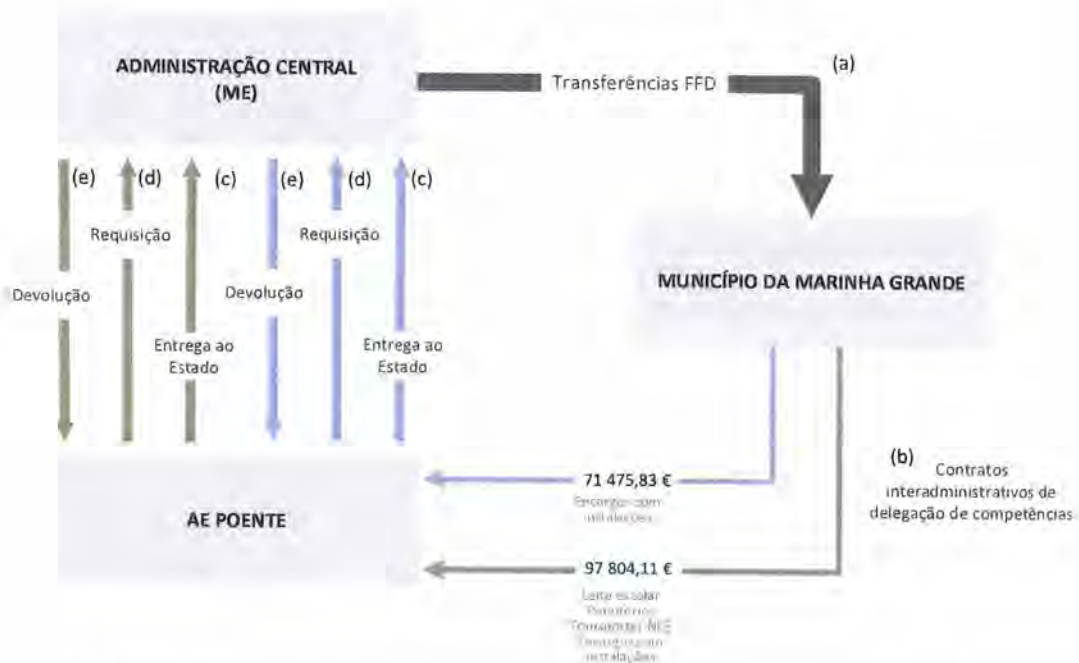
ADMINISTRAÇÃO CENTRAL (ME)

Transferências FFD

(a)

(e) (d) (c) (e) (d) (c)

Requisição

Requisição

Devolução

Devolução

Entrega ao Estado

Entrega ao Estado

MUNICÍPIO DA MARINHA GRANDE

(b) Contratos interadministrativos de delegação de competências

71 475,83 €

Encargos com instalações

AE POENTE

97 804,11 €

Leite escolar
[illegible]
Transportes NEE
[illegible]
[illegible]